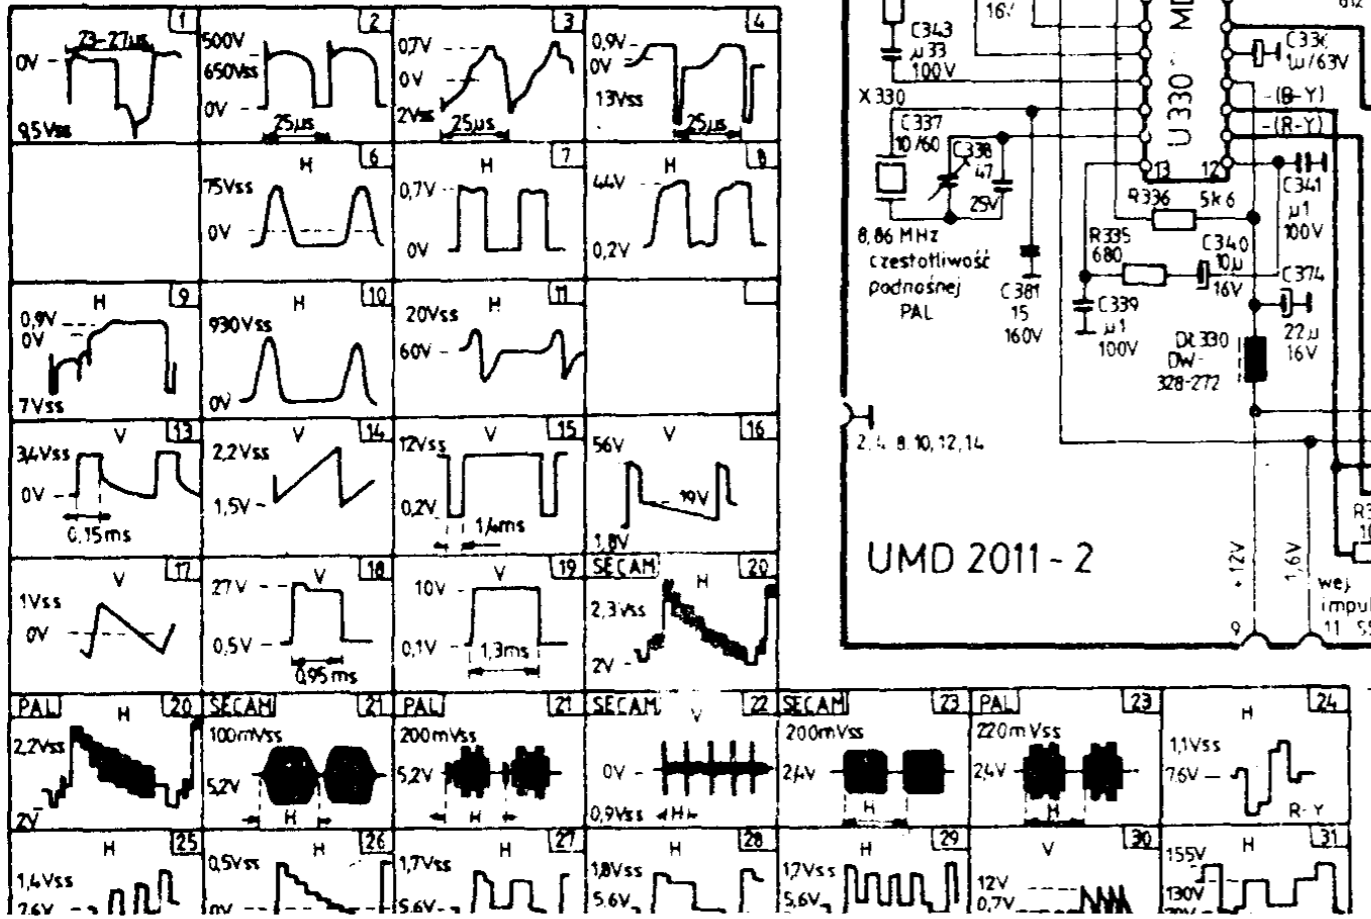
1
0V
23-27µs
9,5Vss

2
500V
650Vss
0V
25µs

3
0,7V
0V
2Vss
25µs

4
0,9V
0V
13Vss
25µs

6
H
75Vss
0V

7
H
0,7V
0V

8
H
44V
0,2V

9
H
0,9V
0V
7Vss

10
H
930Vss
0V

11
H
20Vss
60V

13
V
3,4Vss
0V
0,15ms

14
V
2,2Vss
1,5V

15
V
12Vss
0,2V
1,4ms

16
V
56V
19V
1,8V

17
V
1Vss
0V

18
V
27V
0,5V
0,95ms

19
V
10V
0,1V
1,3ms

SECAM 20
H
2,3Vss
2V

PAL 20
H
2,2Vss
2V

SECAM 21
100mVss
5,2V
H

PAL 21
200mVss
5,2V
H

SECAM 22
V
0V
0,9Vss
H

SECAM 23
200mVss
2,4V
H

PAL 23
220mVss
2,4V

24
H
1,1Vss
7,6V
R-Y

25
H
1,4Vss
2,6V

26
H
0,5Vss
0V

27
H
1,7Vss
5,6V

28
H
1,8Vss
5,6V

29
H
1,7Vss
5,6V

30
V
12V
0,7V

31
H
155V
130V

16V
C343
µ33
100V
X330
C337
10/60
C338
47
25V
8,86 MHz
częstotliwość
podnośnej
PAL
C381
15
160V
R336
5k6
R335
680
C340
10µ
16V
C339
µ1
100V
Dł 330
DW-
328-272
13
12
C336
1µ/63V
-(B-Y)
-(R-Y)
C341
µ1
100V
C374
22µ
16V
U 330
2, 4, 8, 10, 12, 14
UMD 2011 - 2
+12V
1,6V
9
wej
impul
11